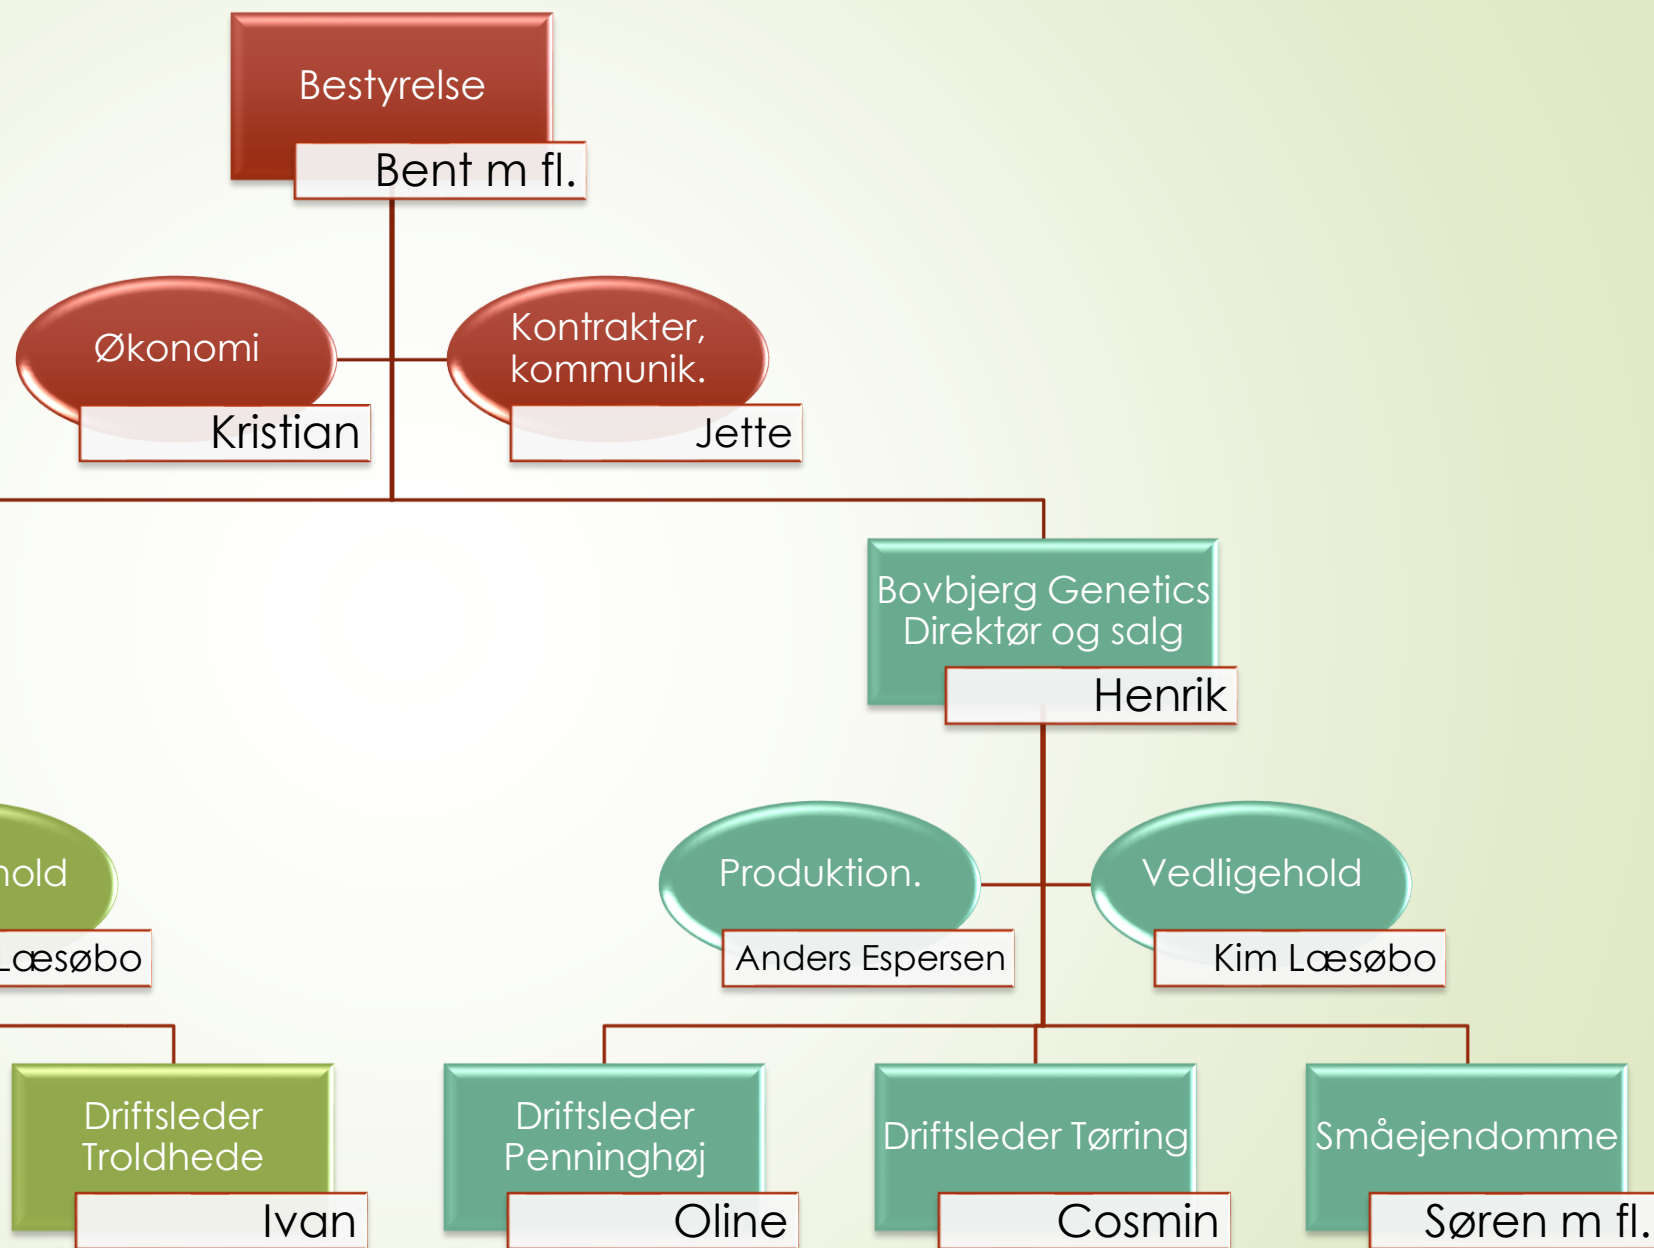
Bestyrelse
Bent m fl.

Økonomi
Kristian

Kontrakter, kommunik.
Jette

Bovbjerg Genetics Direktør og salg
Henrik

hold
Læsøbo

Produktion.
Anders Espersen

Vedligehold
Kim Læsøbo

Driftsleder Troldhede
Ivan

Driftsleder Penninghøj
Oline

Driftsleder Tørring
Cosmin

Småejendomme
Søren m fl.